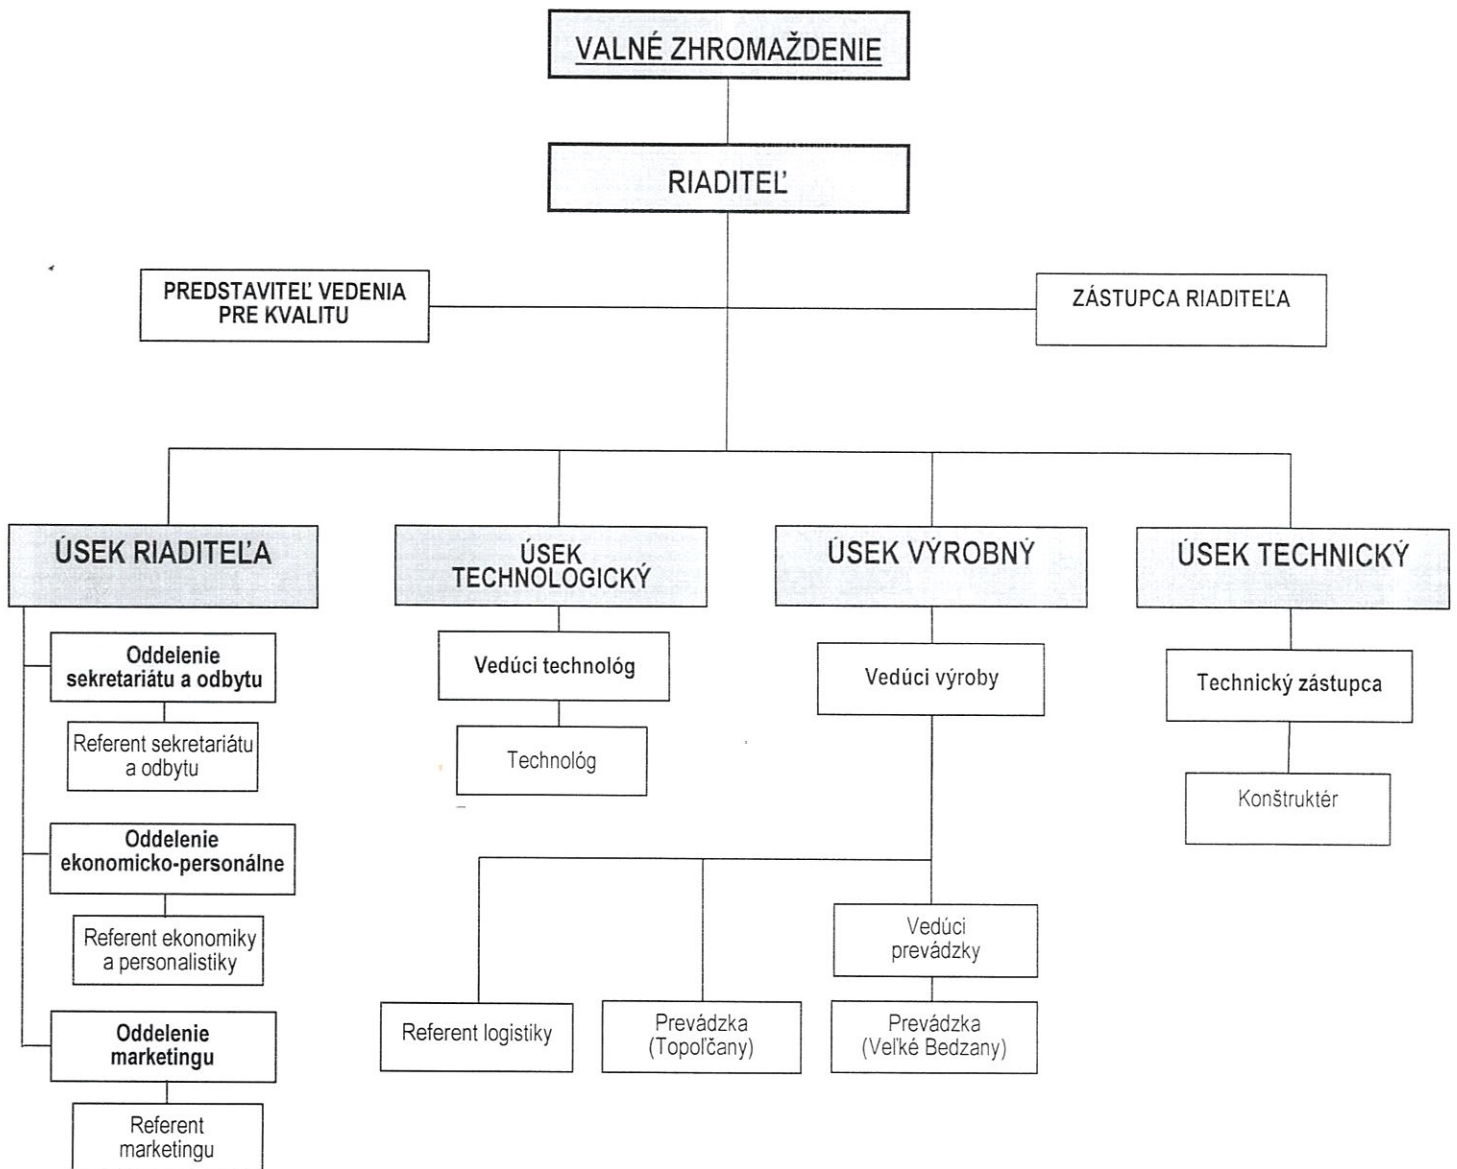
VALNÉ ZHROMAŽDENIE

RIADITEĽ

PREDSTAVITEĽ VEDENIA PRE KVALITU

ZÁSTUPCA RIADITEĽA

ÚSEK RIADITEĽA

Oddelenie sekretariátu a odbytu

Referent sekretariátu a odbytu

Oddelenie ekonomicko-personálne

Referent ekonomiky a personalistiky

Oddelenie marketingu

Referent marketingu

ÚSEK TECHNOLOGICKÝ

Vedúci technológ

Technológ

ÚSEK VÝROBNÝ

Vedúci výroby

Referent logistiky

Prevádzka (Topoľčany)

Vedúci prevádzky

Prevádzka (Veľké Bedzany)

ÚSEK TECHNICKÝ

Technický zástupca

Konštruktér